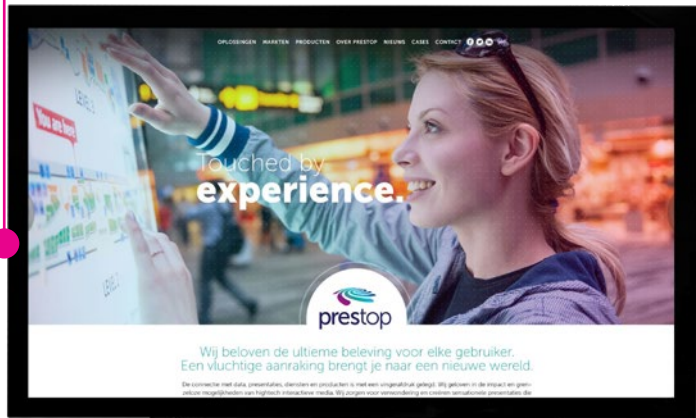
OPLOSSINGEN MARKTEN PRODUCTEN OVER PRESTOP NIEUWS CASES CONTACT

You are here

LEVEL 2

LEVEL 3

Touched by
experience.

prestop

Wij beloven de ultieme beleving voor elke gebruiker.
Een vluchtige aanraking brengt je naar een nieuwe wereld.

De connectie met data, presentaties, diensten en producten is met een ongekeld druk gelegd. Wij geloven in de impact en grenzeloze mogelijkheden van hightech interactieve media. Wij zorgen voor verwondering en creëren sensationele presentaties die